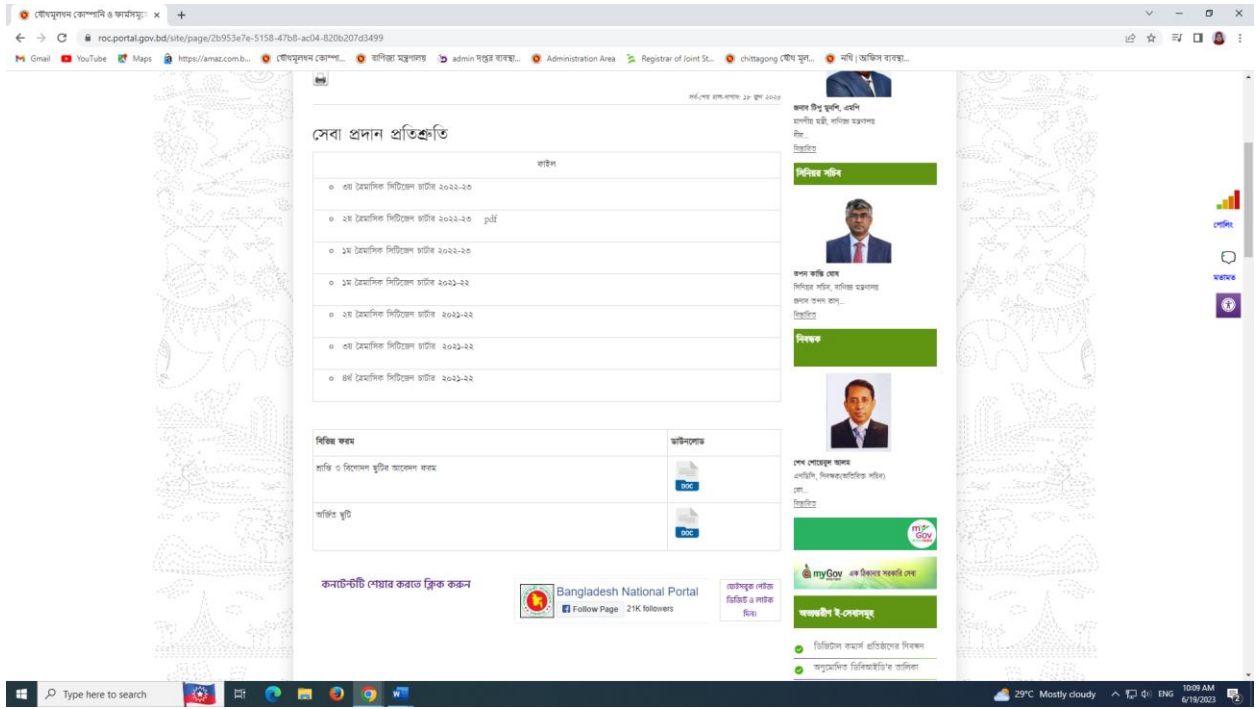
যৌথমূলধন কোম্পানি ও ফার্মসমূহ ×  +

roc.portal.gov.bd/site/page/2b953e7e-5158-47b8-ac04-820b207d3499

Gmail  YouTube  Maps  https://amaz.com.b...  যৌথমূলধন কোম্পা...  বাণিজ্য মন্ত্রণালয়  admin দপ্তর ব্যবস্থা...  Administration Area  Registrar of Joint St...  chittagong যৌথ মূল...  নথি | অফিস ব্যবস্থা...

সর্ব-শেষ হাল-নাগাদ: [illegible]

সেবা প্রদান প্রতিশ্রুতি

| ফাইল |
|---|
| ৩য় ত্রৈমাসিক সিটিজেন চার্টার ২০২২-২৩ |
| ২য় ত্রৈমাসিক সিটিজেন চার্টার ২০২২-২৩ pdf |
| ১ম ত্রৈমাসিক সিটিজেন চার্টার ২০২২-২৩ |
| ১ম ত্রৈমাসিক সিটিজেন চার্টার ২০২১-২২ |
| ২য় ত্রৈমাসিক সিটিজেন চার্টার ২০২১-২২ |
| ৩য় ত্রৈমাসিক সিটিজেন চার্টার ২০২১-২২ |
| ৪র্থ ত্রৈমাসিক সিটিজেন চার্টার ২০২১-২২ |

| বিভিন্ন ফরম | ডাউনলোড |
|---|---|
| শ্রান্তি ও বিনোদন ছুটির আবেদন ফরম | DOC |
| অর্জিত ছুটি | DOC |

কনটেন্টটি শেয়ার করতে ক্লিক করুন

Bangladesh National Portal
Follow Page 21K followers

ফেইসবুক পেইজ ভিজিট ও লাইক দিন।

জনাব টিপু মুনশি, এমপি
মাননীয় মন্ত্রী, বাণিজ্য মন্ত্রণালয়
টিপ...
বিস্তারিত

সিনিয়র সচিব

তপন কান্তি ঘোষ
সিনিয়র সচিব, বাণিজ্য মন্ত্রণালয়
জনাব তপন কান্...
বিস্তারিত

নিবন্ধক

শেখ শোয়েবুল আলম
এনডিসি, নিবন্ধক(অতিরিক্ত সচিব)
সে...
বিস্তারিত

myGov এক ঠিকানায় সরকারি সেবা

অভ্যন্তরীণ ই-সেবাসমূহ

ডিজিটাল কমার্স প্রতিষ্ঠানের নিবন্ধন
অনুমোদিত ডিবিআইডি'র তালিকা

পোলিং
মতামত

Type here to search
29°C Mostly cloudy  ENG  10:09 AM 6/19/2023